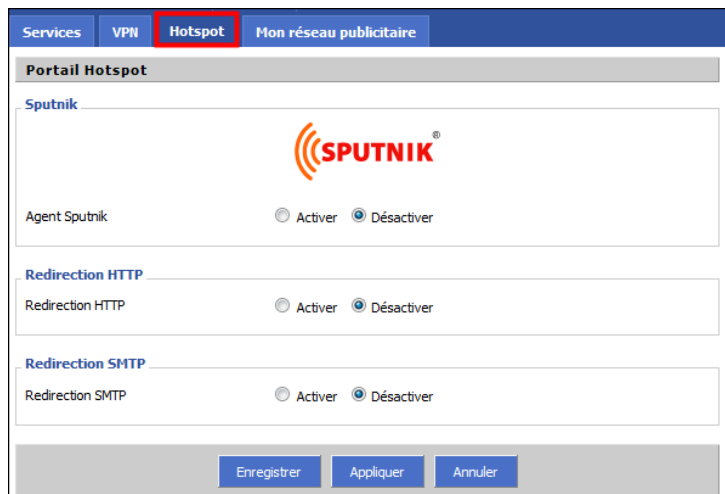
Services VPN Hotspot Mon réseau publicitaire

Portail Hotspot

Sputnik

SPUTNIK®

Agent Sputnik Activer Désactiver

Redirection HTTP

Redirection HTTP Activer Désactiver

Redirection SMTP

Redirection SMTP Activer Désactiver

Enregistrer Appliquer Annuler